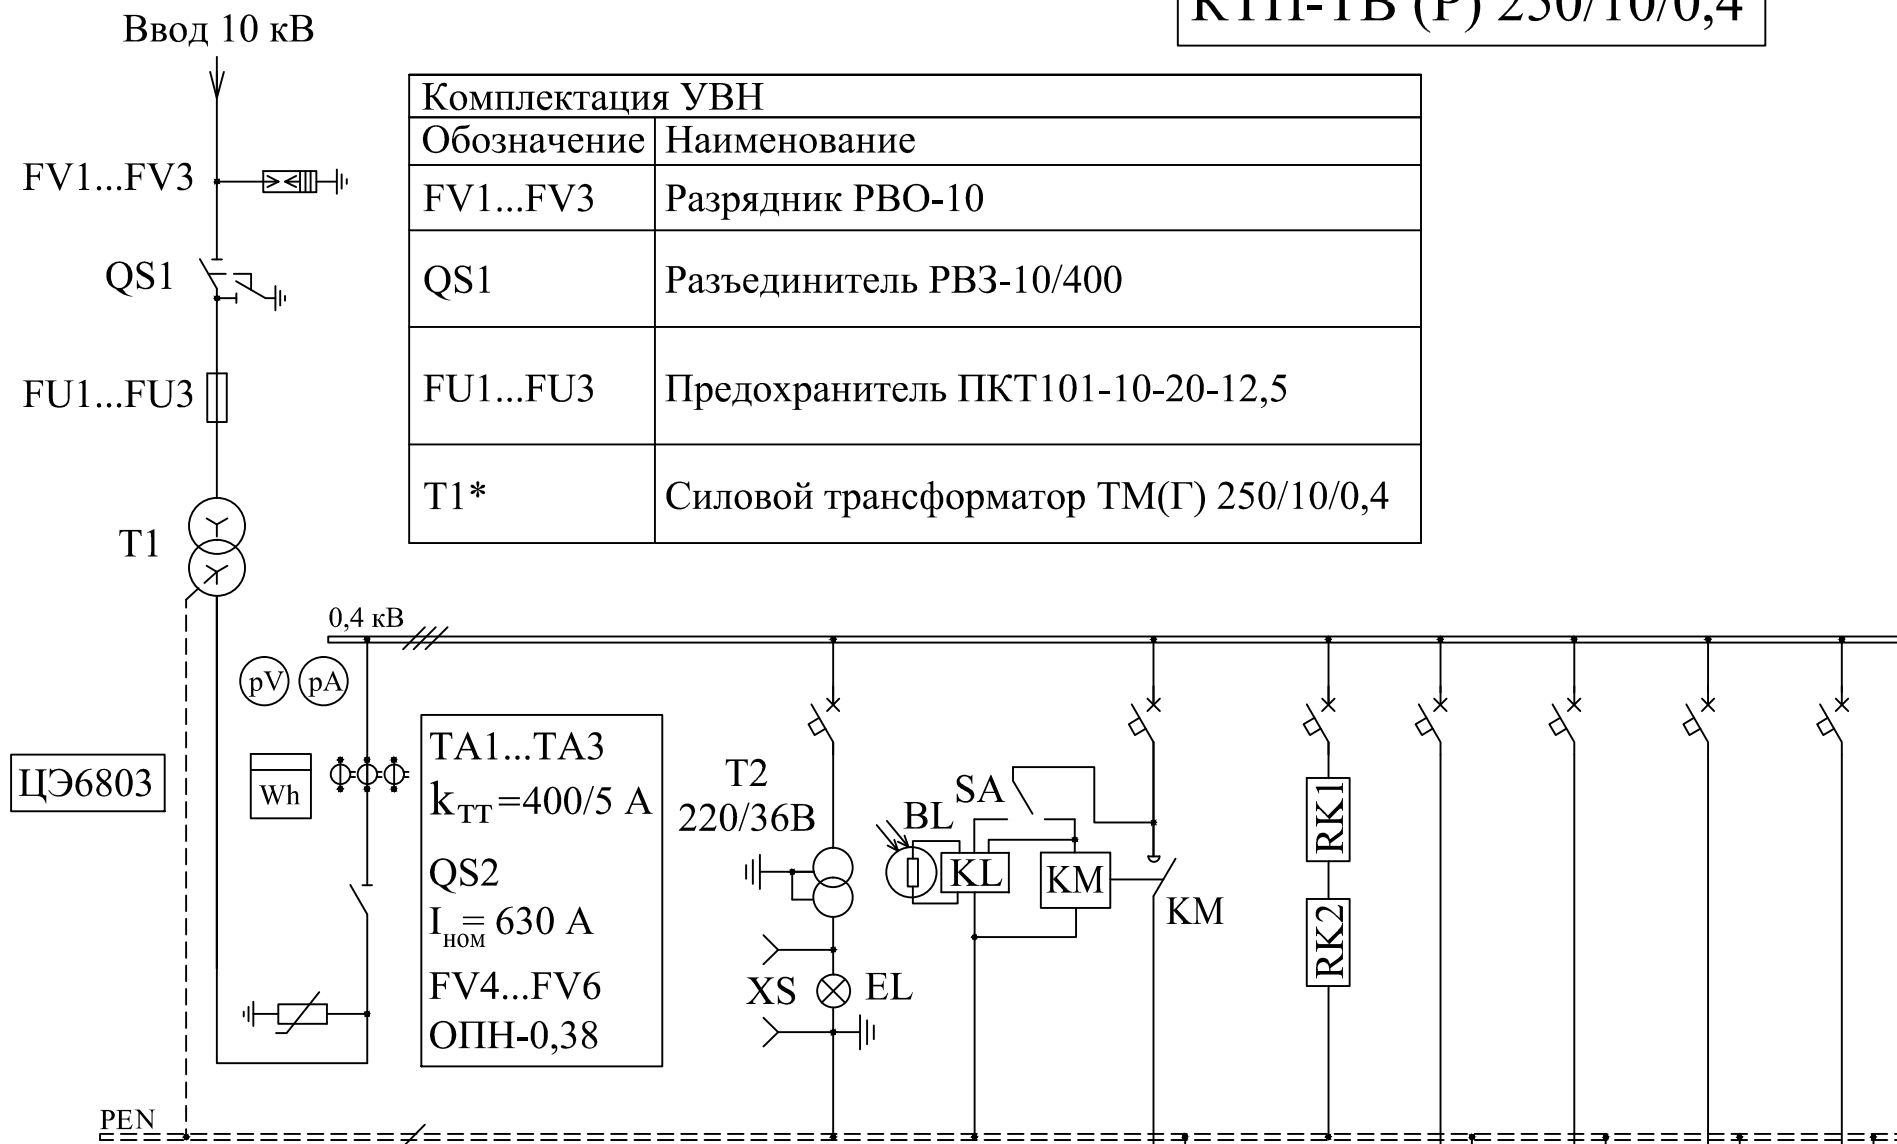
КТП-ТВ (Р) 250/10/0,4

Ввод 10 кВ

| Комплектация УВН | |
|---|---|
| Обозначение | Наименование |
| FV1...FV3 | Разрядник РВО-10 |
| QS1 | Разъединитель РВЗ-10/400 |
| FU1...FU3 | Предохранитель ПКТ101-10-20-12,5 |
| T1* | Силовой трансформатор ТМ(Г) 250/10/0,4 |

FV1...FV3

QS1

FU1...FU3

T1

0,4 кВ

pV pA

ЦЭ6803

Wh

TA1...TA3
$k_{ТТ}$=400/5 А
QS2
$I_{ном}$= 630 А
FV4...FV6
ОПН-0,38

T2
220/36В

BL

SA

KL

KM

KM

XS

EL

RK1

RK2

PEN